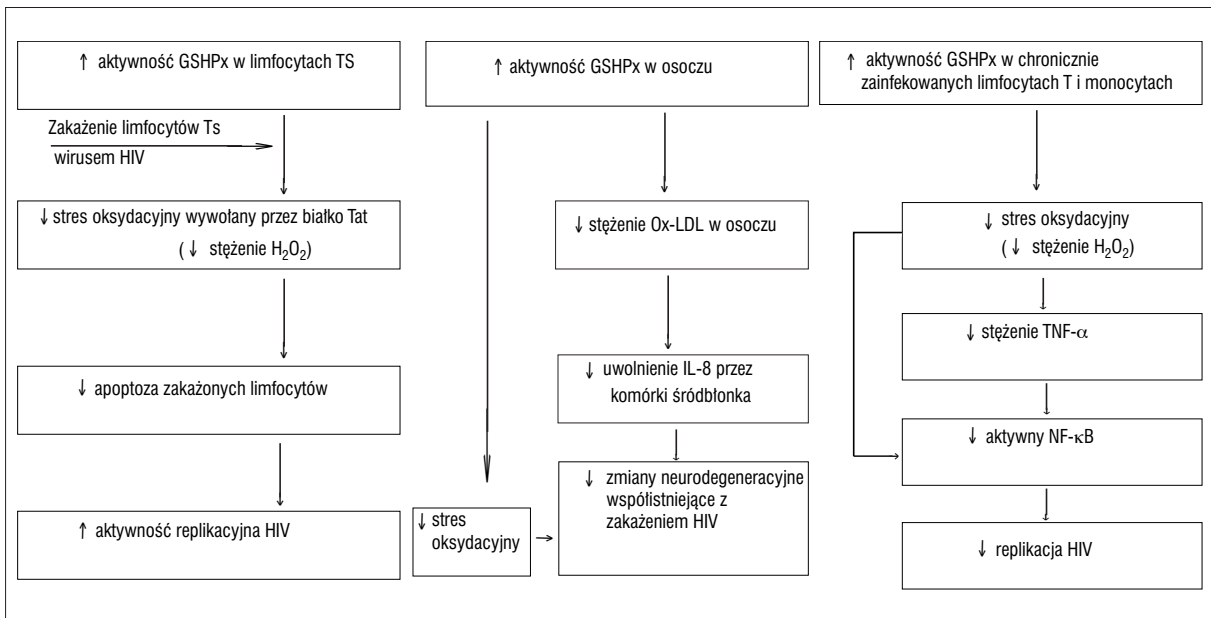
↑ aktywność GSHPx w limfocytach TS

Zakażenie limfocytów Ts wirusem HIV

↓ stres oksydacyjny wywołany przez białko Tat ( ↓ stężenie $H_2O_2$)

↓ apoptoza zakażonych limfocytów

↑ aktywność replikacyjna HIV

↑ aktywność GSHPx w osoczu

↓ stężenie Ox-LDL w osoczu

↓ uwolnienie IL-8 przez komórki śródbłonka

↓ zmiany neurodegeneracyjne współistniejące z zakażeniem HIV

↓ stres oksydacyjny

↑ aktywność GSHPx w chronicznie zainfekowanych limfocytach T i monocytach

↓ stres oksydacyjny ( ↓ stężenie $H_2O_2$)

↓ stężenie TNF-$\alpha$

↓ aktywny NF-$\kappa$B

↓ replikacja HIV